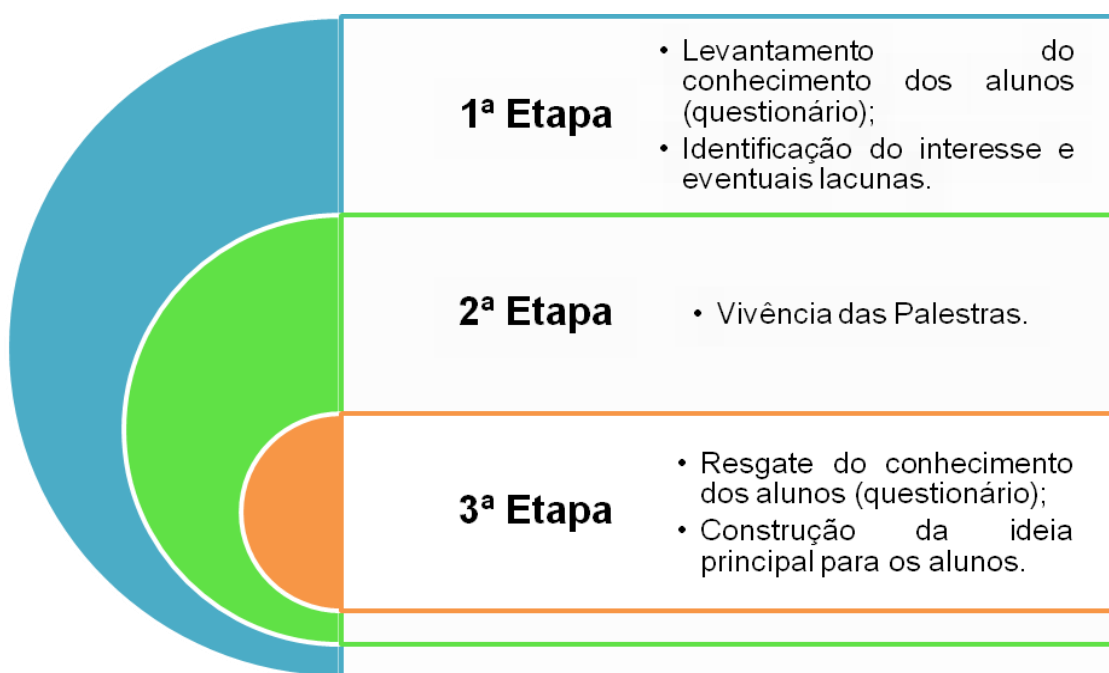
1ª Etapa

• Levantamento do conhecimento dos alunos (questionário);
• Identificação do interesse e eventuais lacunas.

2ª Etapa

• Vivência das Palestras.

3ª Etapa

• Resgate do conhecimento dos alunos (questionário);
• Construção da ideia principal para os alunos.